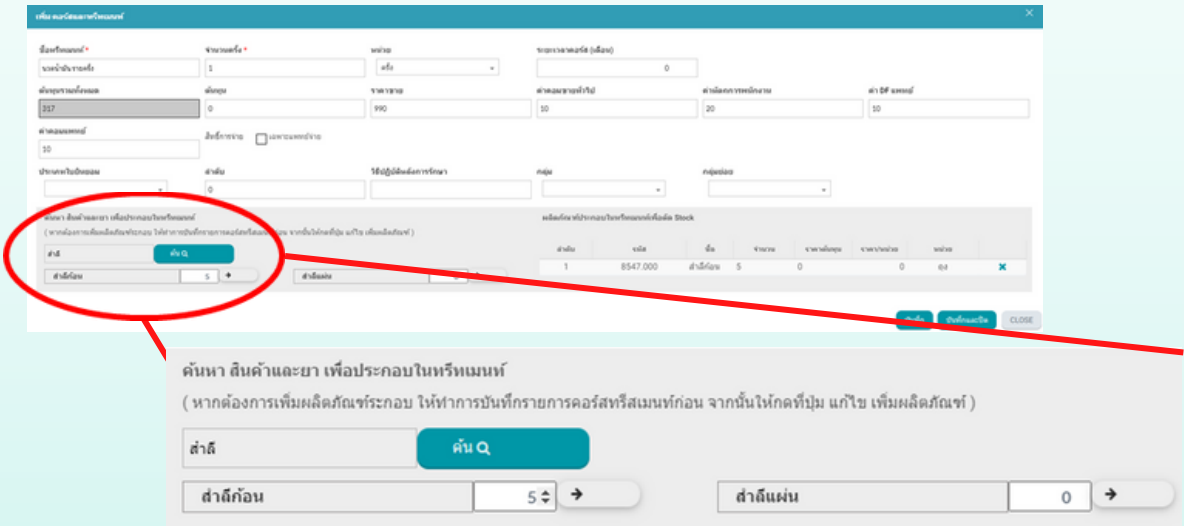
เพิ่ม คอร์สและทรีทเมนท์

ชื่อทรีทเมนท์ * นวดหน้าบำรุงครั้ง
จำนวนครั้ง * 1
หน่วย ครั้ง
ระยะเวลาคอร์ส (เดือน) 0
ต้นทุนรวมทั้งหมด 317
ต้นทุน 0
ราคาขาย 990
ค่าคอมขายทั่วไป 10
ค่ามือการพนักงาน 20
ค่า DF แพทย์ 10
ค่าคอมแพทย์ 10
สั่งซื้อขาย เฉพาะแพทย์จ่าย
ประเภทใบบันทึก
ลำดับ 0
วิธีปฏิบัติหลังการรักษา
กลุ่ม
กลุ่มย่อย

ค้นหา สินค้าและยา เพื่อประกอบในทรีทเมนท์
( หากต้องการเพิ่มผลิตภัณฑ์ระกอบ ให้ทำการบันทึกรายการคอร์สทรีสเมนท์ก่อน จากนั้นให้กดที่ปุ่ม แก้ไข เพิ่มผลิตภัณฑ์ )
สำลี ค้น
สำลีก้อน 5
สำลีแผ่น

ผลิตภัณฑ์ประกอบในทรีทเมนท์เพื่อตัด Stock

| ลำดับ | รหัส | ชื่อ | จำนวน | ราคาต้นทุน | ราคา/หน่วย | หน่วย | |
|---|---|---|---|---|---|---|---|
| 1 | 8547.000 | สำลีก้อน | 5 | 0 | 0 | ถุง | ✕ |

บันทึก บันทึกและปิด CLOSE

ค้นหา สินค้าและยา เพื่อประกอบในทรีทเมนท์
( หากต้องการเพิ่มผลิตภัณฑ์ระกอบ ให้ทำการบันทึกรายการคอร์สทรีสเมนท์ก่อน จากนั้นให้กดที่ปุ่ม แก้ไข เพิ่มผลิตภัณฑ์ )
สำลี ค้น
สำลีก้อน 5
สำลีแผ่น 0